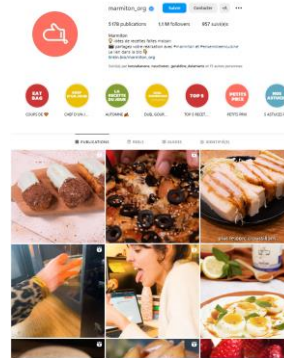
marmiton_org Suivi Contacter

5 176 publications 3,1 M followers 857 suivis

Marmiton
idées de recettes faites maison
partagez votre réalisation avec #marmiton et #marmitonmoment
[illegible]
linktr.ee/marmiton_org

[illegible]

EAT RAG
MON CHEF D'OUV
LA RECETTE DU JOUR
LES RECETTES DU BERNARD
TOP 5
PETITS PRIX
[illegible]

EAT RAG
CHEF D'OUV...
AUTOMNE
OUAL GOUR...
TOP 5 RECETT...
PETITS PRIX
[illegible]

PUBLICATIONS REELS VIDÉOS IDENTIFIÉ(E)